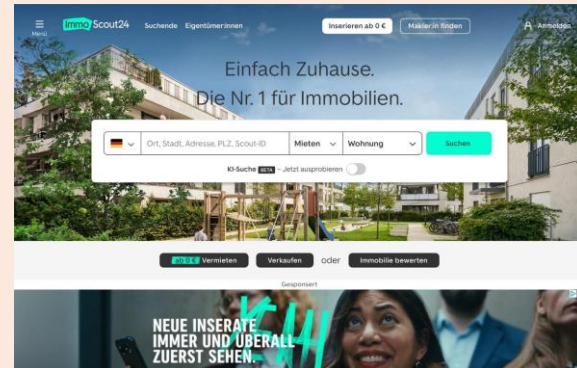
Menü

Immo Scout24

Suchende

Eigentümer:innen

Inserieren ab 0 €

Makler:in finden

Anmelden

Einfach Zuhause.
Die Nr. 1 für Immobilien.

Ort, Stadt, Adresse, PLZ, Scout-ID

Mieten

Wohnung

Suchen

KI-Suche BETA - Jetzt ausprobieren

ab 0 € Vermieten

Verkaufen

oder

Immobilie bewerten

Gesponsert

NEUE INSERATE
IMMER UND ÜBERALL
ZUERST SEHEN.